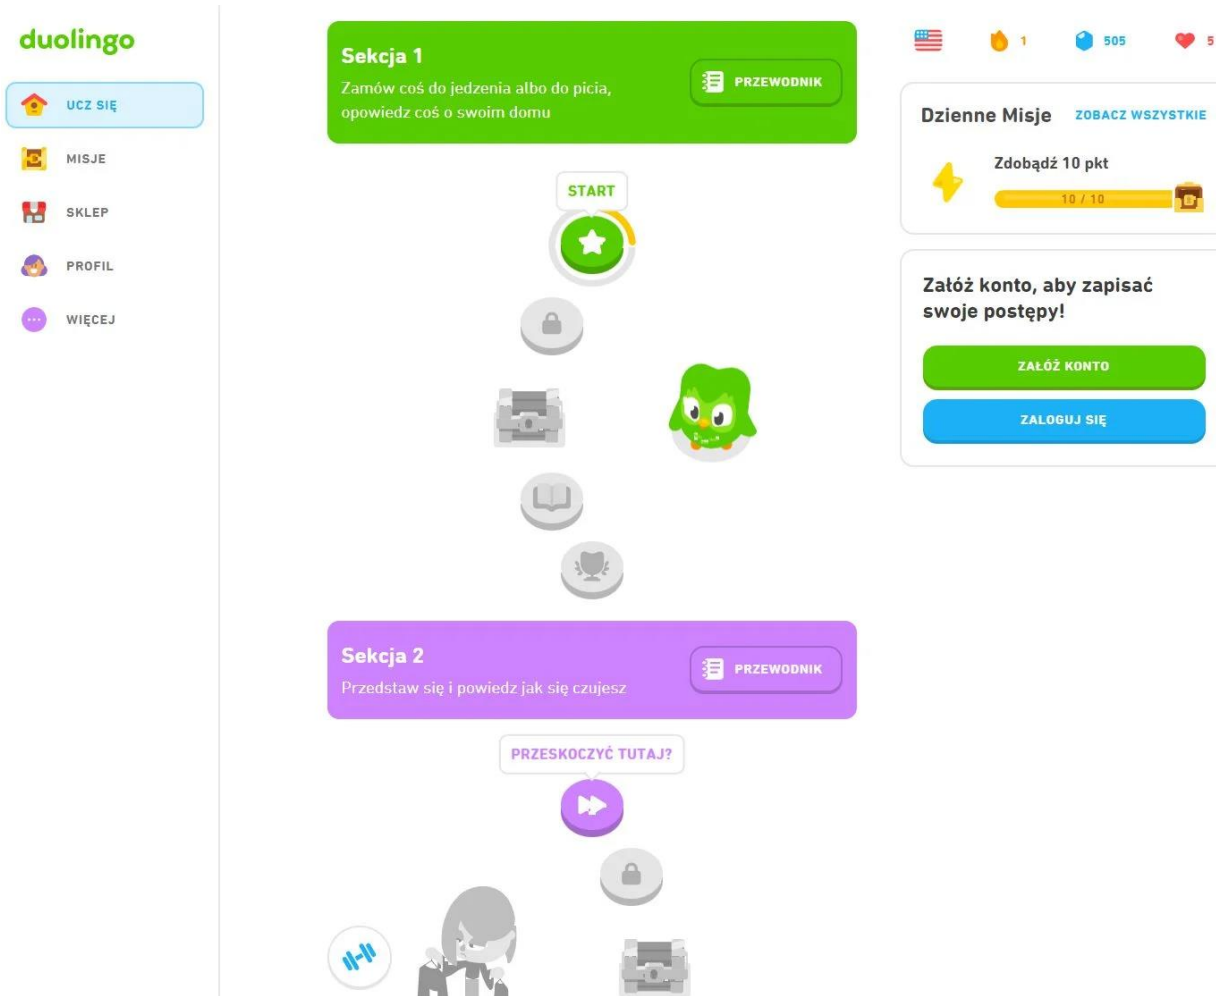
duolingo

UCZ SIĘ
MISJE
SKLEP
PROFIL
WIĘCEJ

Sekcja 1
Zamów coś do jedzenia albo do picia, opowiedz coś o swoim domu
PRZEWODNIK

START

Sekcja 2
Przedstaw się i powiedz jak się czujesz
PRZEWODNIK

PRZESKOCZYĆ TUTAJ?

1 505 5

Dzienne Misje ZOBACZ WSZYSTKIE
Zdobądź 10 pkt
10 / 10

Załóż konto, aby zapisać swoje postępy!
ZAŁÓŻ KONTO
ZALOGUJ SIĘ